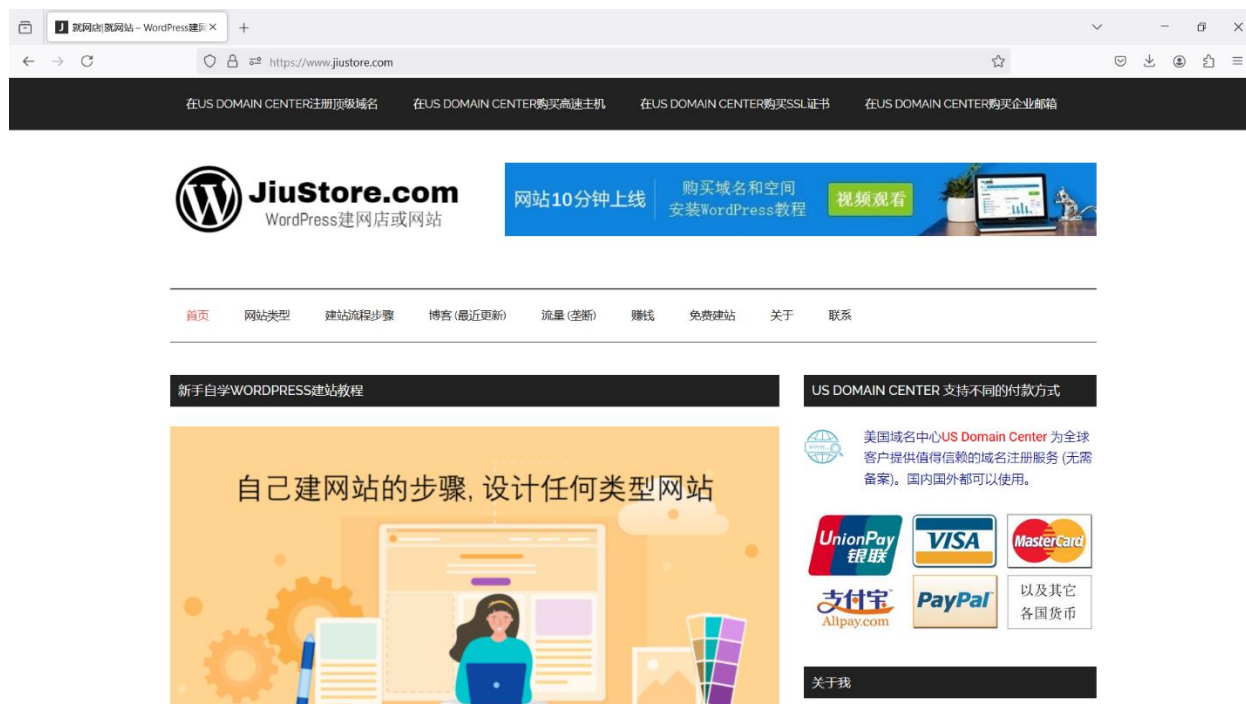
J 就网店|就网站 – WordPress建网 ×

https://www.jiustore.com

在US DOMAIN CENTER注册顶级域名 在US DOMAIN CENTER购买高速主机 在US DOMAIN CENTER购买SSL证书 在US DOMAIN CENTER购买企业邮箱

JiuStore.com
WordPress建网店或网站

网站10分钟上线 购买域名和空间 安装WordPress教程 视频观看

首页 网站类型 建站流程步骤 博客(最近更新) 流量(垄断) 赚钱 免费建站 关于 联系

新手自学WORDPRESS建站教程

自己建网站的步骤，设计任何类型网站

US DOMAIN CENTER 支持不同的付款方式

美国域名中心US Domain Center 为全球客户提供值得信赖的域名注册服务 (无需备案)。国内国外都可以使用。

UnionPay 银联
VISA
MasterCard
支付宝 Alipay.com
PayPal
以及其它各国货币

关于我